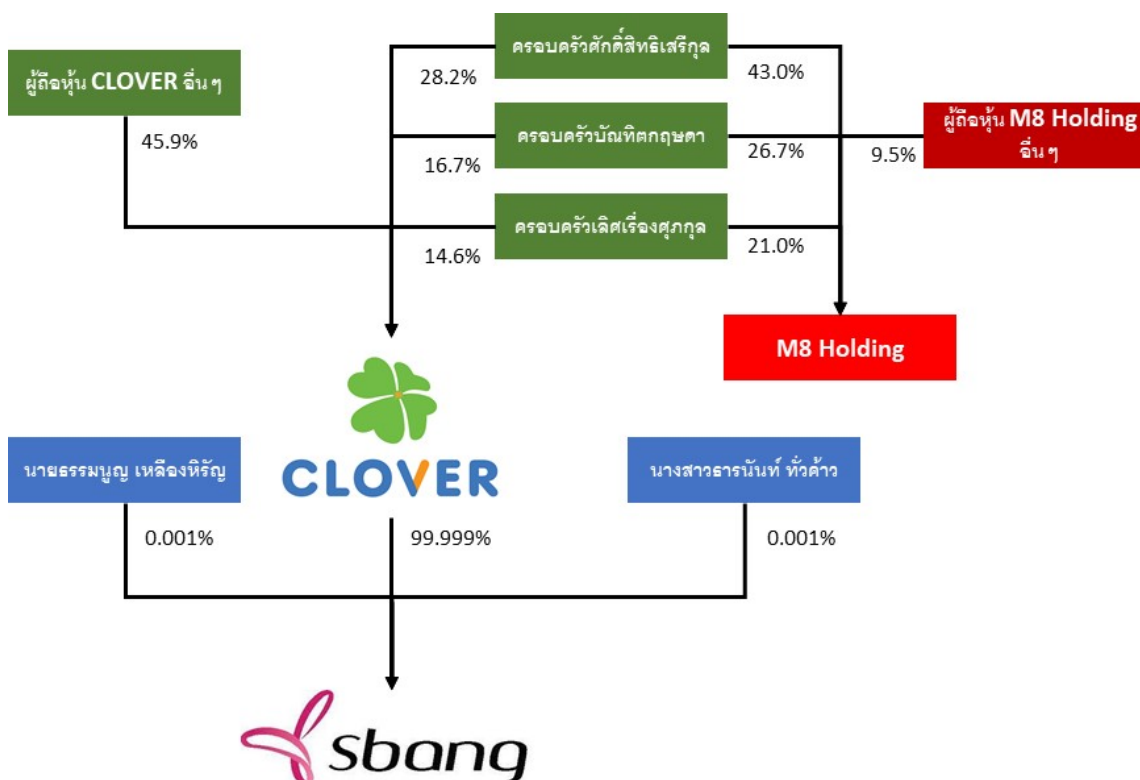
ครอบครัวศักดิ์สิทธิเสรีกุล

ผู้ถือหุ้น CLOVER อื่น ๆ

28.2%

43.0%

45.9%

ครอบครัวบัณฑิตกฤษดา

ผู้ถือหุ้น M8 Holding อื่น ๆ

16.7%

26.7%

9.5%

ครอบครัวเลิศเรื่องศุภกุล

14.6%

21.0%

M8 Holding

นายธรรมนูญ เหลืองหิรัญ

CLOVER

นางสาวธารนันท์ ทั่วค้าว

0.001%

99.999%

0.001%

sbang